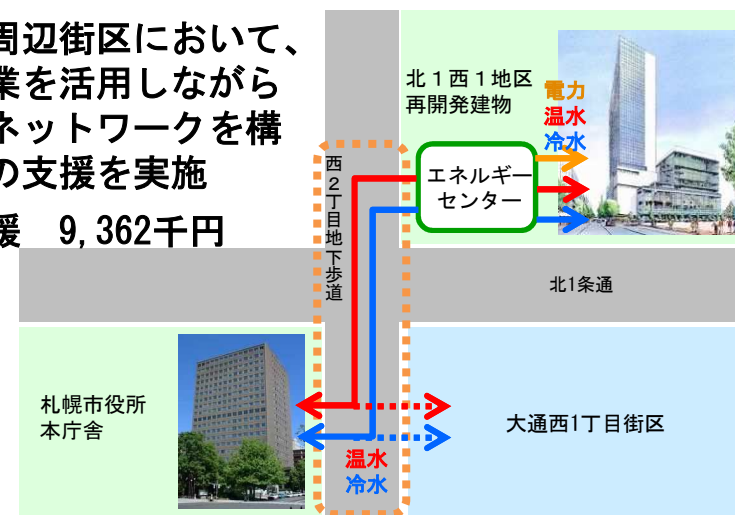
周辺街区において、
業を活用しながら
ネットワークを構
の支援を実施
援　9,362千円

北１西１地区
再開発建物

電力
温水
冷水

西２丁目地下歩道

エネルギーセンター

北1条通

札幌市役所
本庁舎

大通西1丁目街区

温水
冷水